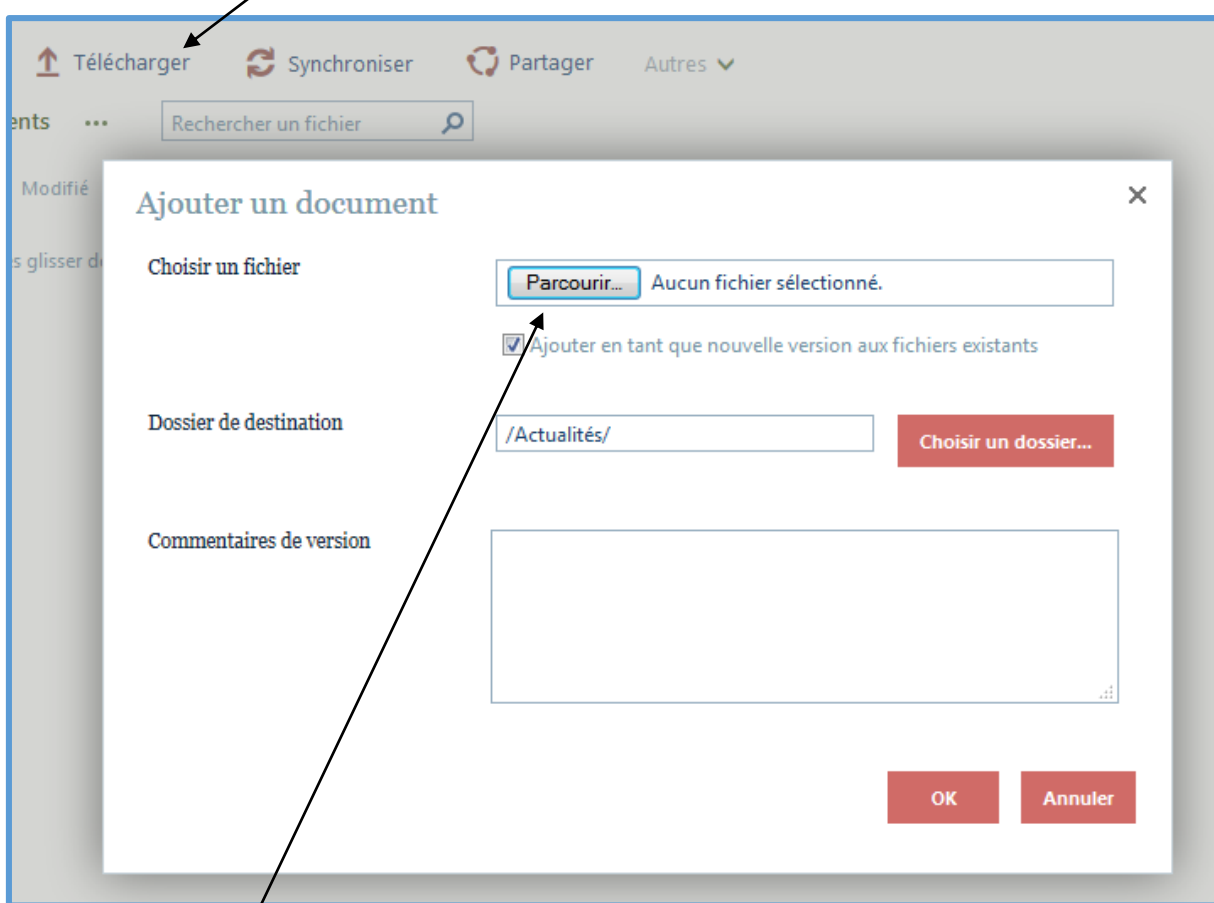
Télécharger Synchroniser Partager Autres

ents ••• Rechercher un fichier

Modifié

s glisser d

Ajouter un document

Choisir un fichier

Parcourir... Aucun fichier sélectionné.

Ajouter en tant que nouvelle version aux fichiers existants

Dossier de destination

/Actualités/

Choisir un dossier...

Commentaires de version

OK

Annuler